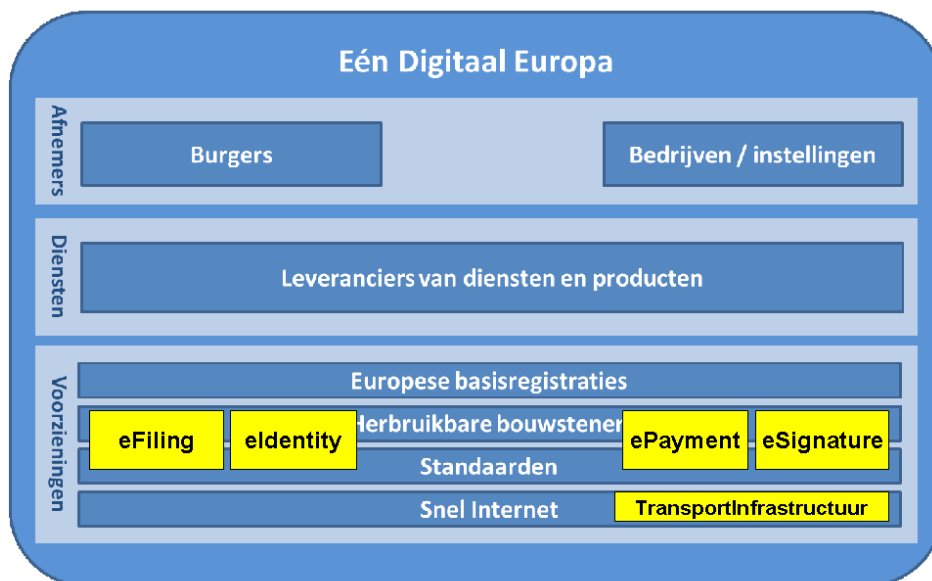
Eén Digitaal Europa

Afnemers

Burgers

Bedrijven / instellingen

Diensten

Leveranciers van diensten en producten

Voorzieningen

Europese basisregistraties

Herbruikbare bouwstenen

eFiling

eIdentity

ePayment

eSignature

Standaarden

Snel Internet

TransportInfrastructuur